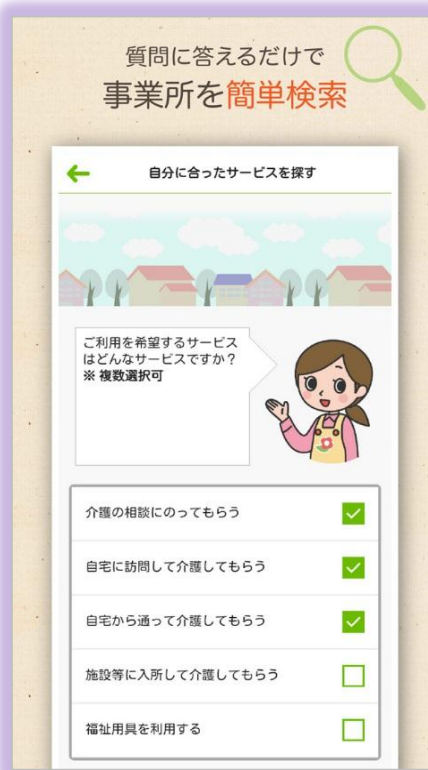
質問に答えるだけで
事業所を簡単検索

自分に合ったサービスを探す

ご利用を希望するサービスはどんなサービスですか？
※ 複数選択可

介護の相談にのってもらう

自宅に訪問して介護してもらう

自宅から通って介護してもらう

施設等に入所して介護してもらう

福祉用具を利用する